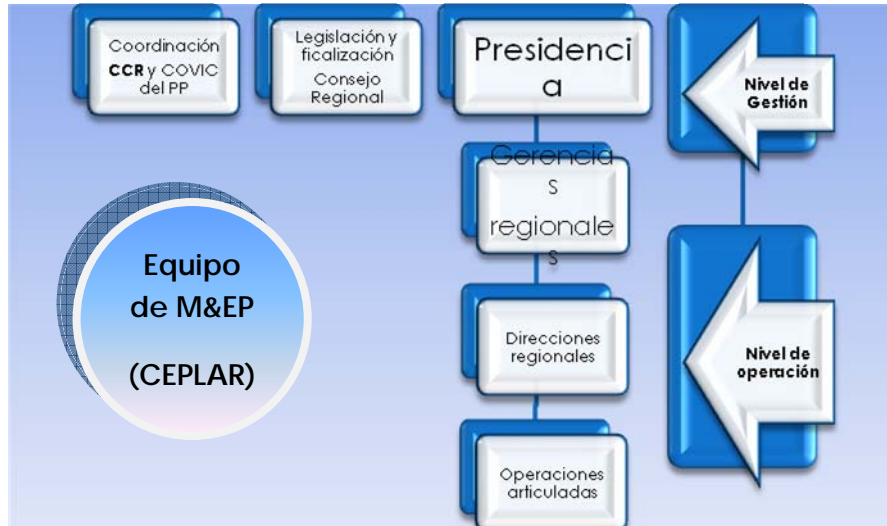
Coordinación CCR y COVIC del PP

Legislación y fiscalización Consejo Regional

Presidencia

Nivel de Gestión

Gerencias regionales

Equipo de M&EP

(CEPLAR)

Direcciones regionales

Nivel de operación

Operaciones articuladas